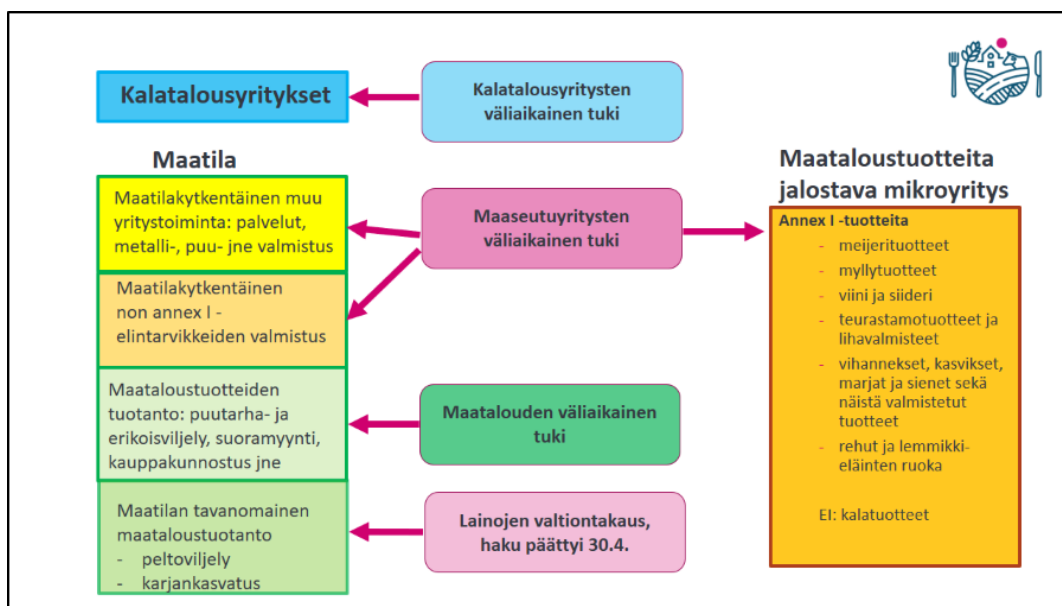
Kalatalousyritykset

Kalatalousyritysten väliaikainen tuki

Maatila

Maatilakytkentäinen muu yritystoiminta: palvelut, metalli-, puu- jne valmistus

Maatilakytkentäinen non annex I -elintarvikkeiden valmistus

Maatalostuotteiden tuotanto: puutarha- ja erikoisviljely, suoramyynti, kauppakunnostus jne

Maatilan tavanomainen maataloustuotanto
- peltoviljely
- karjankasvatus

Maaseutuyritysten väliaikainen tuki

Maatalouden väliaikainen tuki

Lainojen valtiontakaus, haku päättyi 30.4.

Maataloustuotteita jalostava mikroyritys

Annex I -tuotteita
- meijerituotteet
- myllytuotteet
- viini ja siideri
- teurastamotuotteet ja lihavalmisteet
- vihannekset, kasvikset, marjat ja sienet sekä näistä valmistetut tuotteet
- rehut ja lemmikkieläinten ruoka

EI: kalatuotteet